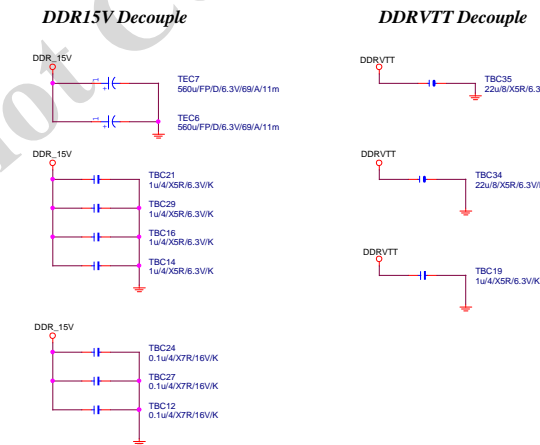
DDR15V Decouple

DDR_15V

TEC7
560u/FP/D/6.3V/69/A/11m

TEC6
560u/FP/D/6.3V/69/A/11m

DDR_15V

TBC21
1u/4/X5R/6.3V/K

TBC29
1u/4/X5R/6.3V/K

TBC16
1u/4/X5R/6.3V/K

TBC14
1u/4/X5R/6.3V/K

DDR_15V

TBC24
0.1u/4/X7R/16V/K

TBC27
0.1u/4/X7R/16V/K

TBC12
0.1u/4/X7R/16V/K

DDRVTT Decouple

DDRVTT

TBC35
22u/8/X5R/6.3

DDRVTT

TBC34
22u/8/X5R/6.3V/

DDRVTT

TBC19
1u/4/X5R/6.3V/K